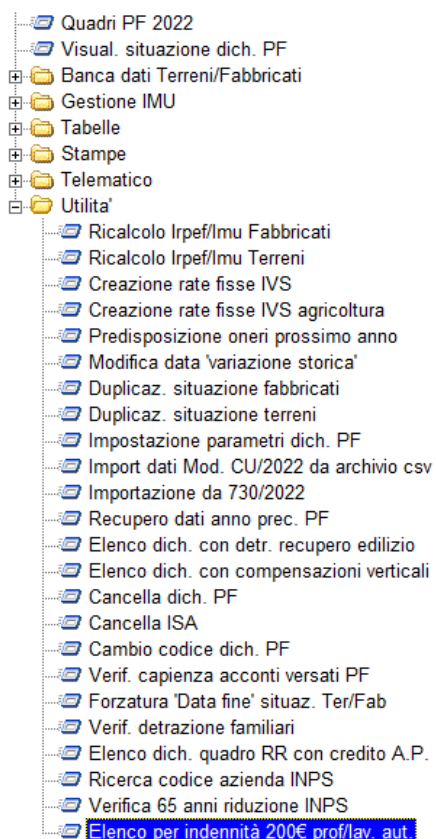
Quadri PF 2022
Visual. situazione dich. PF
Banca dati Terreni/Fabbricati
Gestione IMU
Tabelle
Stampe
Telematico
Utilita'
Ricalcolo Irpef/Imu Fabbricati
Ricalcolo Irpef/Imu Terreni
Creazione rate fisse IVS
Creazione rate fisse IVS agricoltura
Predisposizione oneri prossimo anno
Modifica data 'variazione storica'
Duplicaz. situazione fabbricati
Duplicaz. situazione terreni
Impostazione parametri dich. PF
Import dati Mod. CU/2022 da archivio csv
Importazione da 730/2022
Recupero dati anno prec. PF
Elenco dich. con detr. recupero edilizio
Elenco dich. con compensazioni verticali
Cancella dich. PF
Cancella ISA
Cambio codice dich. PF
Verif. capienza acconti versati PF
Forzatura 'Data fine' situaz. Ter/Fab
Verif. detrazione familiari
Elenco dich. quadro RR con credito A.P.
Ricerca codice azienda INPS
Verifica 65 anni riduzione INPS
Elenco per indennità 200€ prof/lav. aut.